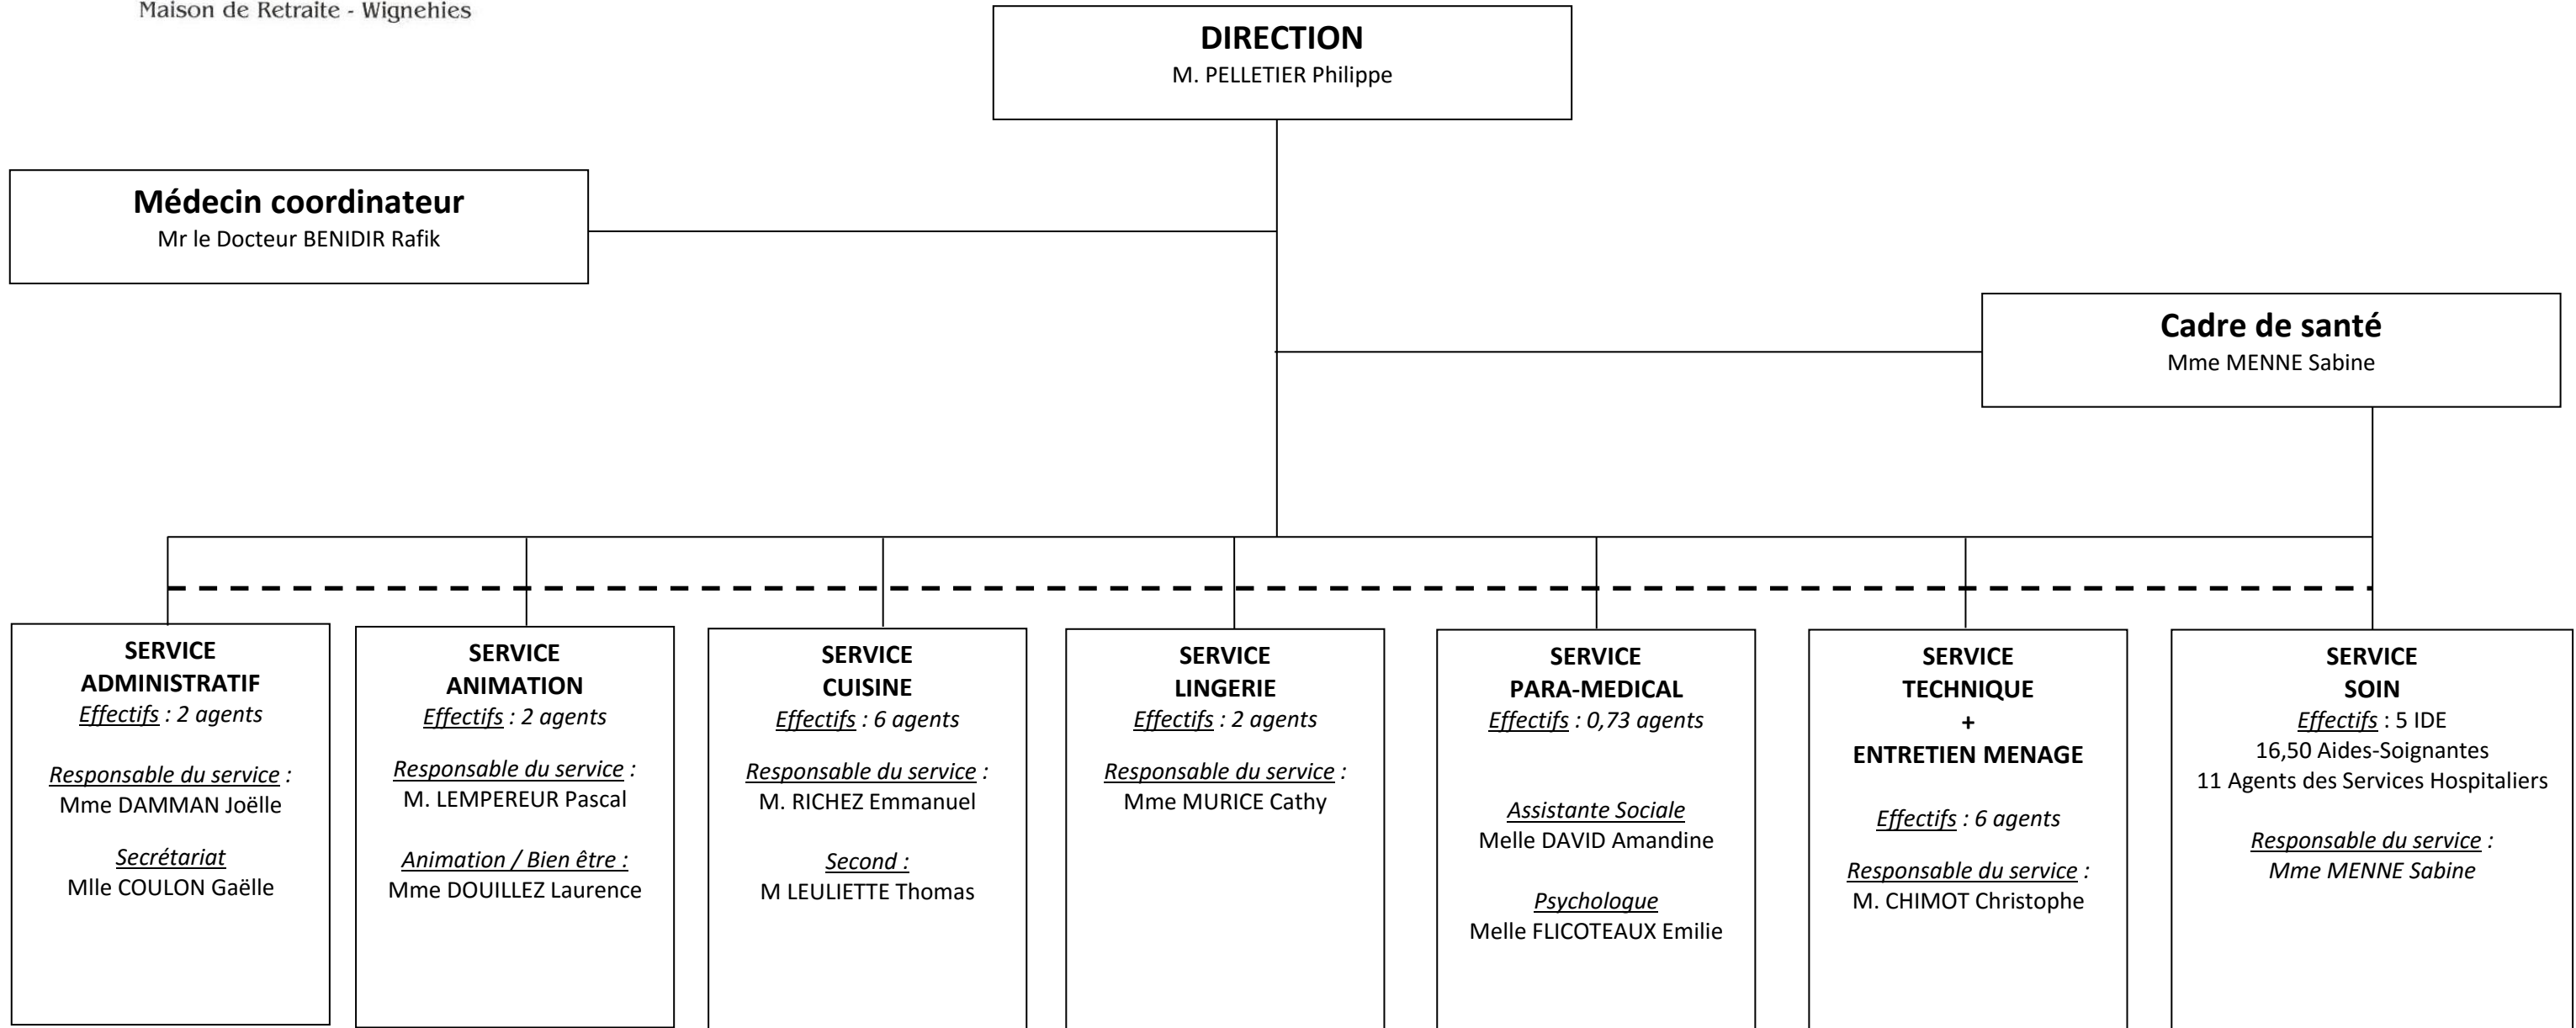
Maison de Retraite - Wignehies

DIRECTION
M. PELLETIER Philippe

Médecin coordinateur
Mr le Docteur BENIDIR Rafik

Cadre de santé
Mme MENNE Sabine

SERVICE ADMINISTRATIF
Effectifs : 2 agents

Responsable du service :
Mme DAMMAN Joëlle

Secrétariat
Mlle COULON Gaëlle

SERVICE ANIMATION
Effectifs : 2 agents

Responsable du service :
M. LEMPEREUR Pascal

Animation / Bien être :
Mme DOUILLEZ Laurence

SERVICE CUISINE
Effectifs : 6 agents

Responsable du service :
M. RICHEZ Emmanuel

Second :
M LEULIETTE Thomas

SERVICE LINGERIE
Effectifs : 2 agents

Responsable du service :
Mme MURICE Cathy

SERVICE PARA-MEDICAL
Effectifs : 0,73 agents

Assistante Sociale
Melle DAVID Amandine

Psychologue
Melle FLICOTEAUX Emilie

SERVICE TECHNIQUE
+
ENTRETIEN MENAGE

Effectifs : 6 agents

Responsable du service :
M. CHIMOT Christophe

SERVICE SOIN
Effectifs : 5 IDE
16,50 Aides-Soignantes
11 Agents des Services Hospitaliers

Responsable du service :
Mme MENNE Sabine